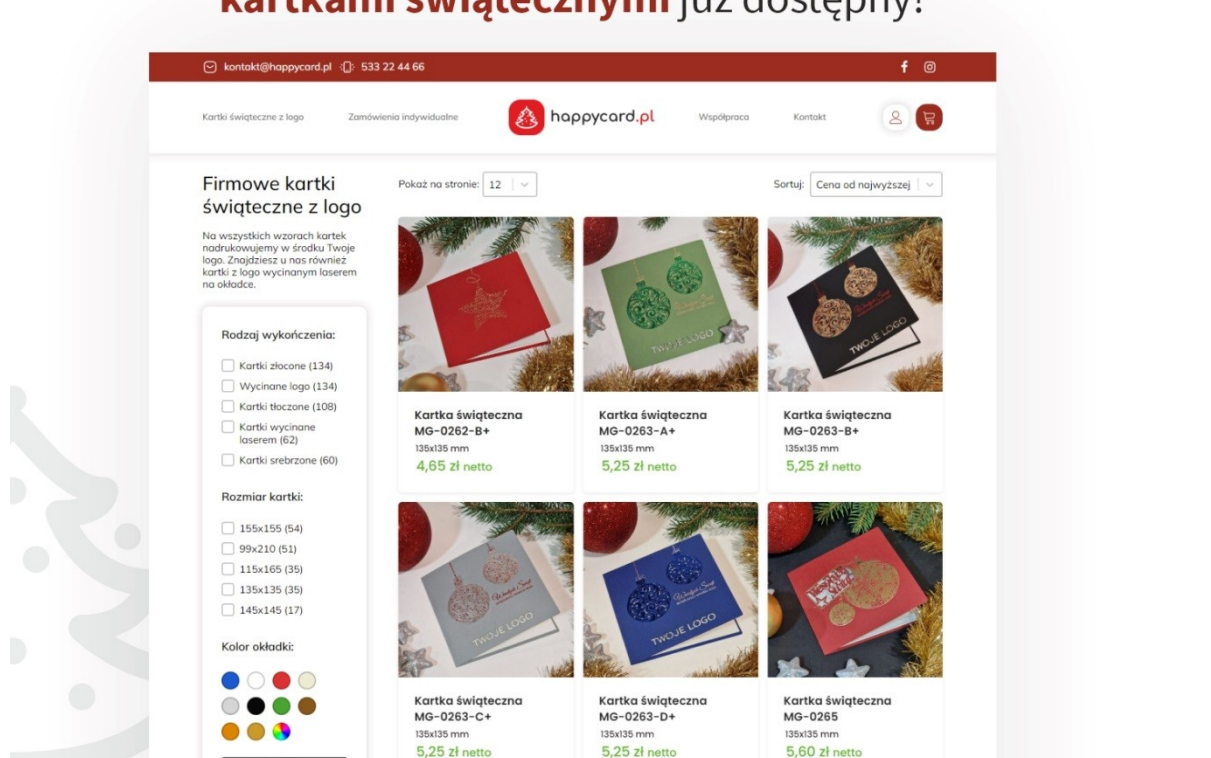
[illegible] już dostępny!

kontakt@happycard.pl 533 22 44 66

Kartki świąteczne z logo Zamówienia indywidualne happycard.pl Współpraca Kontakt

Firmowe kartki świąteczne z logo

Na wszystkich wzorach kartek nadrukowujemy w środku Twoje logo. Znajdziesz u nas również kartki z logo wycinanym laserem na okładce.

Rodzaj wykończenia:

Kartki złocone (134)
Wycinane logo (134)
Kartki tłoczone (108)
Kartki wycinane laserem (62)
Kartki srebrzone (60)

Rozmiar kartki:

155x155 (54)
99x210 (51)
115x165 (35)
135x135 (35)
145x145 (17)

Kolor okładki:

Pokaż na stronie: 12

Sortuj: Cena od najwyższej

TWOJE LOGO

Kartka świąteczna MG-0262-B+
135x135 mm
4,65 zł netto

Kartka świąteczna MG-0263-A+
135x135 mm
5,25 zł netto

Kartka świąteczna MG-0263-B+
135x135 mm
5,25 zł netto

Kartka świąteczna MG-0263-C+
135x135 mm
5,25 zł netto

Kartka świąteczna MG-0263-D+
135x135 mm
5,25 zł netto

Kartka świąteczna MG-0265
135x135 mm
5,60 zł netto